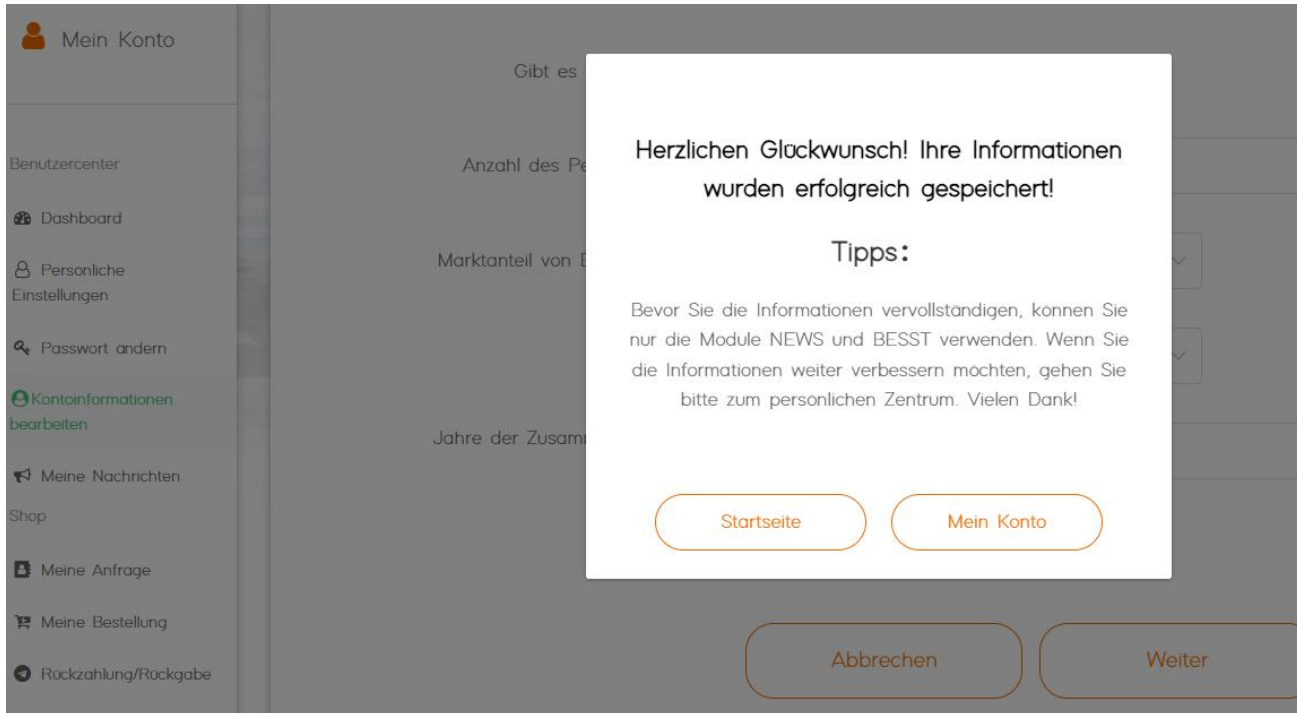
Mein Konto

Benutzercenter

Dashboard

Persönliche Einstellungen

Passwort ändern

Kontoinformationen bearbeiten

Meine Nachrichten

Shop

Meine Anfrage

Meine Bestellung

Rückzahlung/Rückgabe

Gibt es

Anzahl des Pe

Marktanteil von E

Jahre der Zusam

Herzlichen Glückwunsch! Ihre Informationen wurden erfolgreich gespeichert!

Tipps:

Bevor Sie die Informationen vervollständigen, können Sie nur die Module NEWS und BESST verwenden. Wenn Sie die Informationen weiter verbessern möchten, gehen Sie bitte zum persönlichen Zentrum. Vielen Dank!

Startseite

Mein Konto

Abbrechen

Weiter